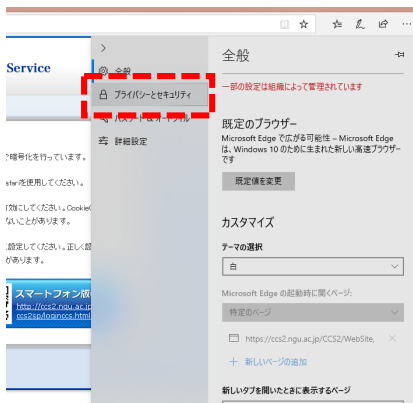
Service

ご暗号化を行っています。

sfariを使用してください。

可能にしてください。Cookie(
ないことがあります。

設定してください。正しく設
があります。

スマートフォン版
http://ccs2.ngu.ac.jp
ccs2sp/loginccs.html

>
全般
プライバシーとセキュリティ
パスワードとオートフィル
詳細設定

全般
一部の設定は組織によって管理されています

既定のブラウザー
Microsoft Edge で広がる可能性 – Microsoft Edge は、Windows 10 のために生まれた新しい高速ブラウザーです

既定値を変更

カスタマイズ

テーマの選択
白

Microsoft Edge の起動時に開くページ:
特定のページ

https://ccs2.ngu.ac.jp/CCS2/WebSite,

+ 新しいページの追加

新しいタブを開いたときに表示するページ